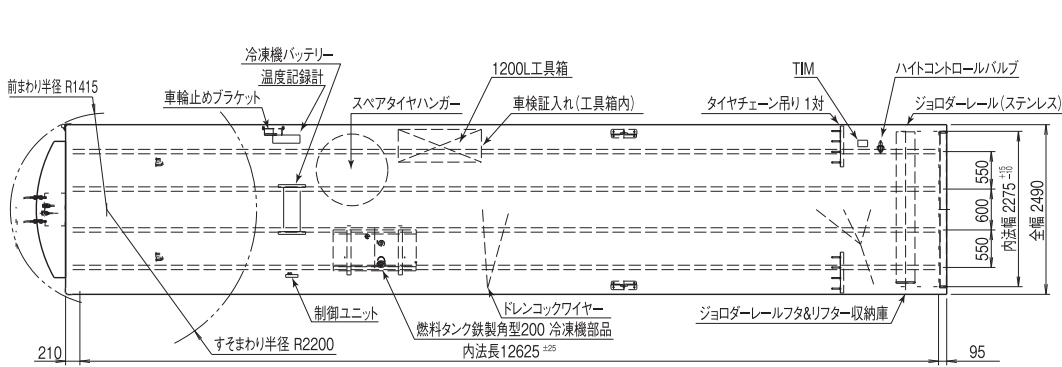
冷凍機バッテリー
温度記録計
1200L工具箱
TIM
ハイトコントロールバルブ
前まわり半径 R1415
車輪止めブラケット
スペアタイヤハンガー
車検証入れ(工具箱内)
タイヤチェーン吊り 1対
ジョロダーレール(ステンレス)
550
600
550
内法幅 $2275^{+15}_{-10}$
全幅 2490
制御ユニット
ドレンコックワイヤー
ジョロダーレールフタ&リフター収納庫
燃料タンク鉄製角型200 冷凍機部品
すそまわり半径 R2200
210
内法長 $12625^{\pm25}$
95